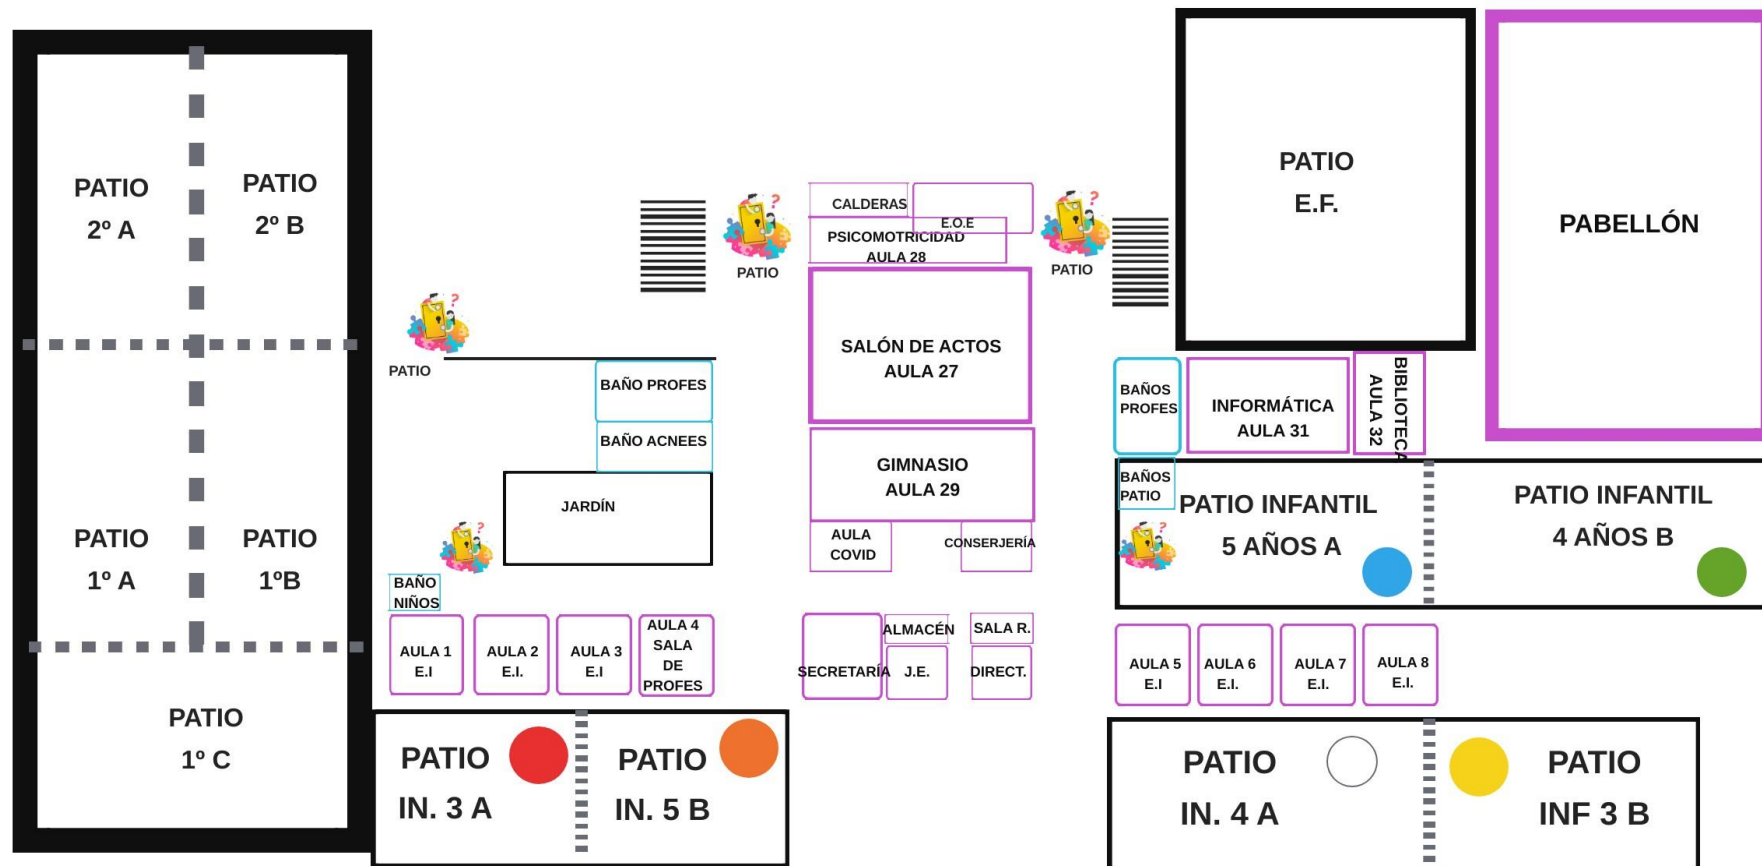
PATIO
2º A

PATIO
2º B

PATIO
1º A

PATIO
1ºB

PATIO
1º C

PATIO

PATIO

CALDERAS

E.O.E

PSICOMOTRICIDAD
AULA 28

PATIO

PATIO
E.F.

PABELLÓN

PATIO

BAÑO PROFES

BAÑO ACNEES

JARDÍN

SALÓN DE ACTOS
AULA 27

GIMNASIO
AULA 29

AULA
COVID

CONSERJERÍA

BAÑOS
PROFES

INFORMÁTICA
AULA 31

BIBLIOTECA
AULA 32

BAÑOS
PATIO

PATIO INFANTIL
5 AÑOS A

PATIO INFANTIL
4 AÑOS B

BAÑO
NIÑOS

AULA 1
E.I

AULA 2
E.I.

AULA 3
E.I

AULA 4
SALA
DE
PROFES

SECRETARÍA

ALMACÉN

J.E.

SALA R.

DIRECT.

AULA 5
E.I

AULA 6
E.I.

AULA 7
E.I.

AULA 8
E.I.

PATIO
IN. 3 A

PATIO
IN. 5 B

PATIO
IN. 4 A

PATIO
INF 3 B